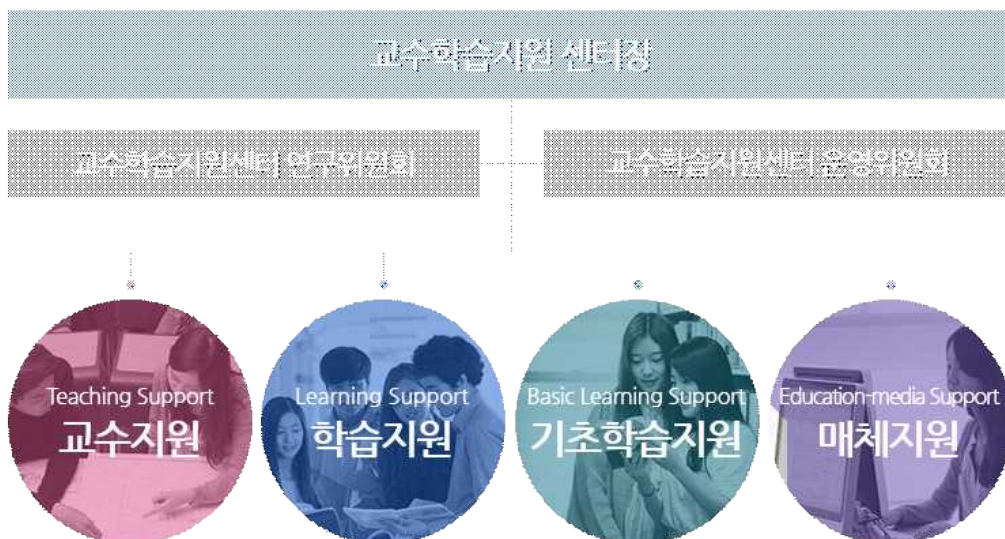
교수학습지원 센터장

교수학습지원센터 연구위원회

교수학습지원센터 운영위원회

Teaching Support
교수지원

Learning Support
학습지원

Basic Learning Support
기초학습지원

Education-media Support
매체지원